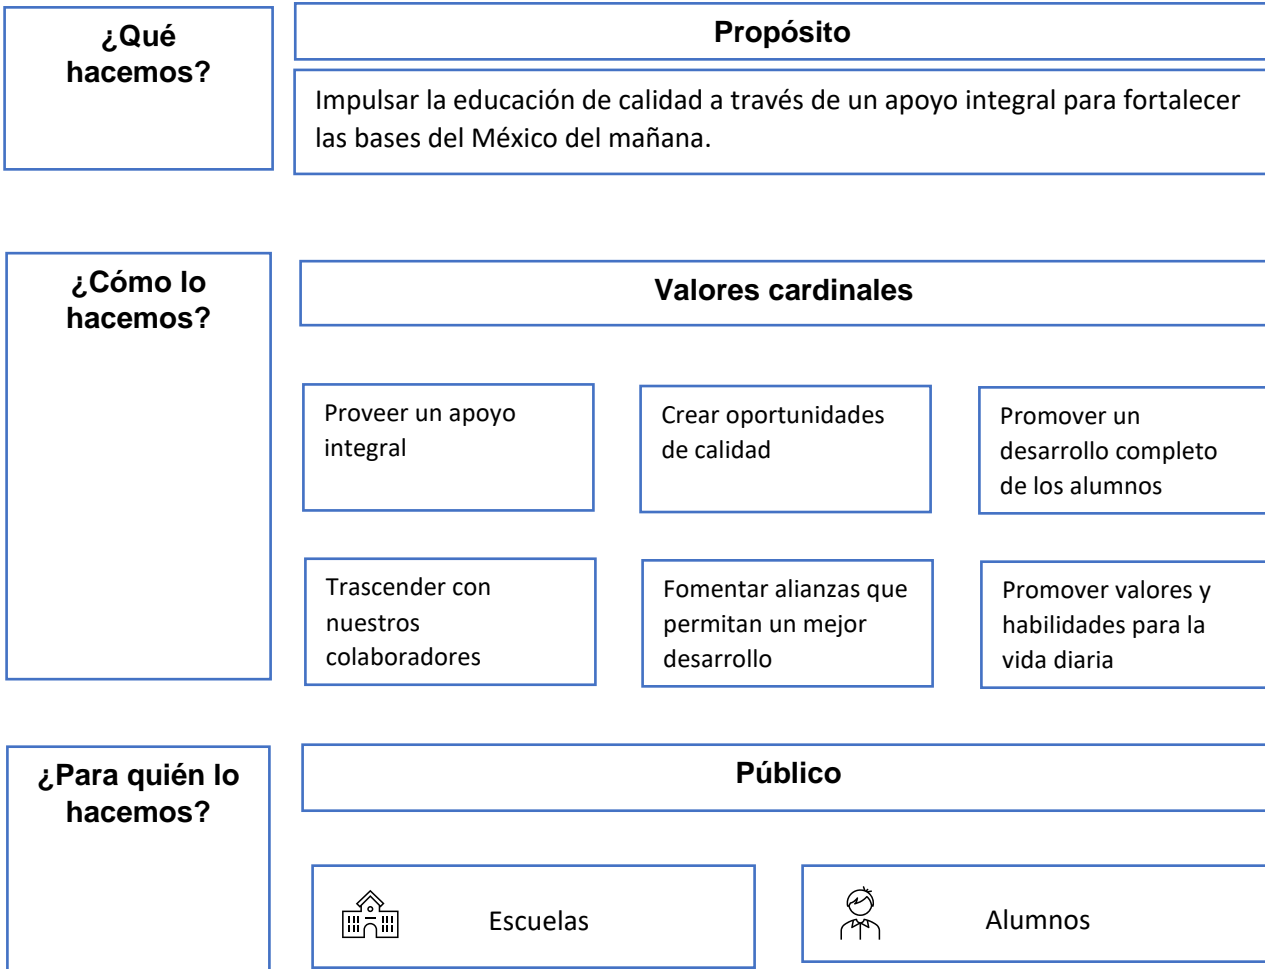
¿Qué hacemos?

Propósito

Impulsar la educación de calidad a través de un apoyo integral para fortalecer las bases del México del mañana.

¿Cómo lo hacemos?

Valores cardinales

Proveer un apoyo integral

Crear oportunidades de calidad

Promover un desarrollo completo de los alumnos

Trascender con nuestros colaboradores

Fomentar alianzas que permitan un mejor desarrollo

Promover valores y habilidades para la vida diaria

¿Para quién lo hacemos?

Público

Escuelas

Alumnos